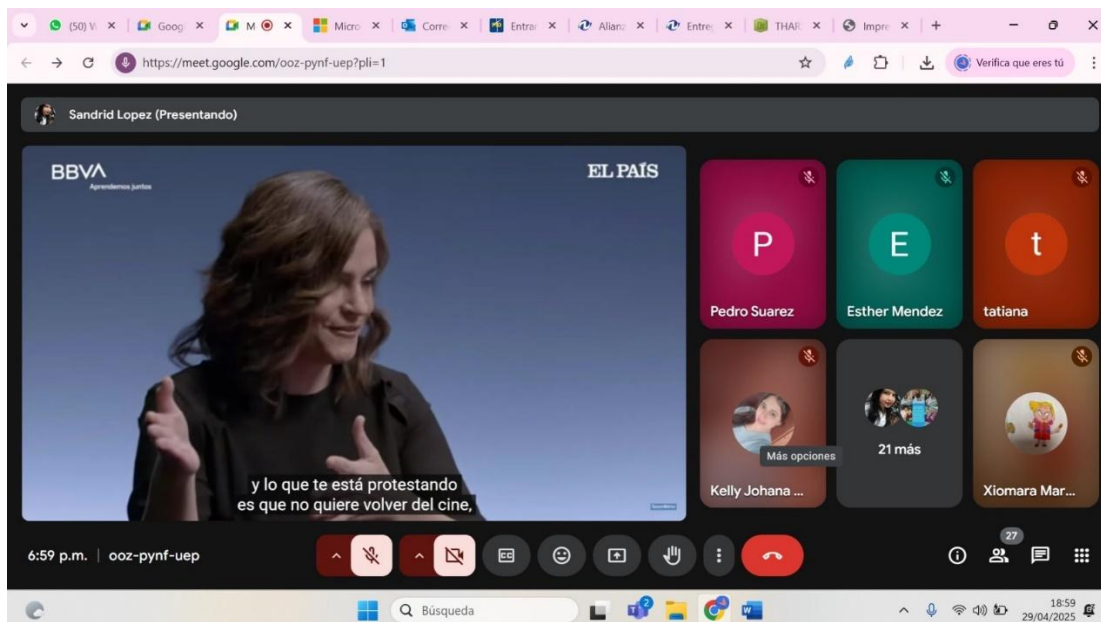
(50) V ×
Goog ×
M ×
Micro ×
Corre ×
Entrar ×
Alianz ×
Entre ×
THAR ×
Impre ×
+

https://meet.google.com/ooz-pynf-uep?pli=1

Verifica que eres tú

Sandrid Lopez (Presentando)

BBVA
Aprendemos juntos

EL PAÍS

y lo que te está protestando
es que no quiere volver del cine,

P
Pedro Suarez

E
Esther Mendez

t
tatiana

Kelly Johana ...

Más opciones

21 más

Xiomara Mar...

6:59 p.m. | ooz-pynf-uep

27

Búsqueda

18:59
29/04/2025